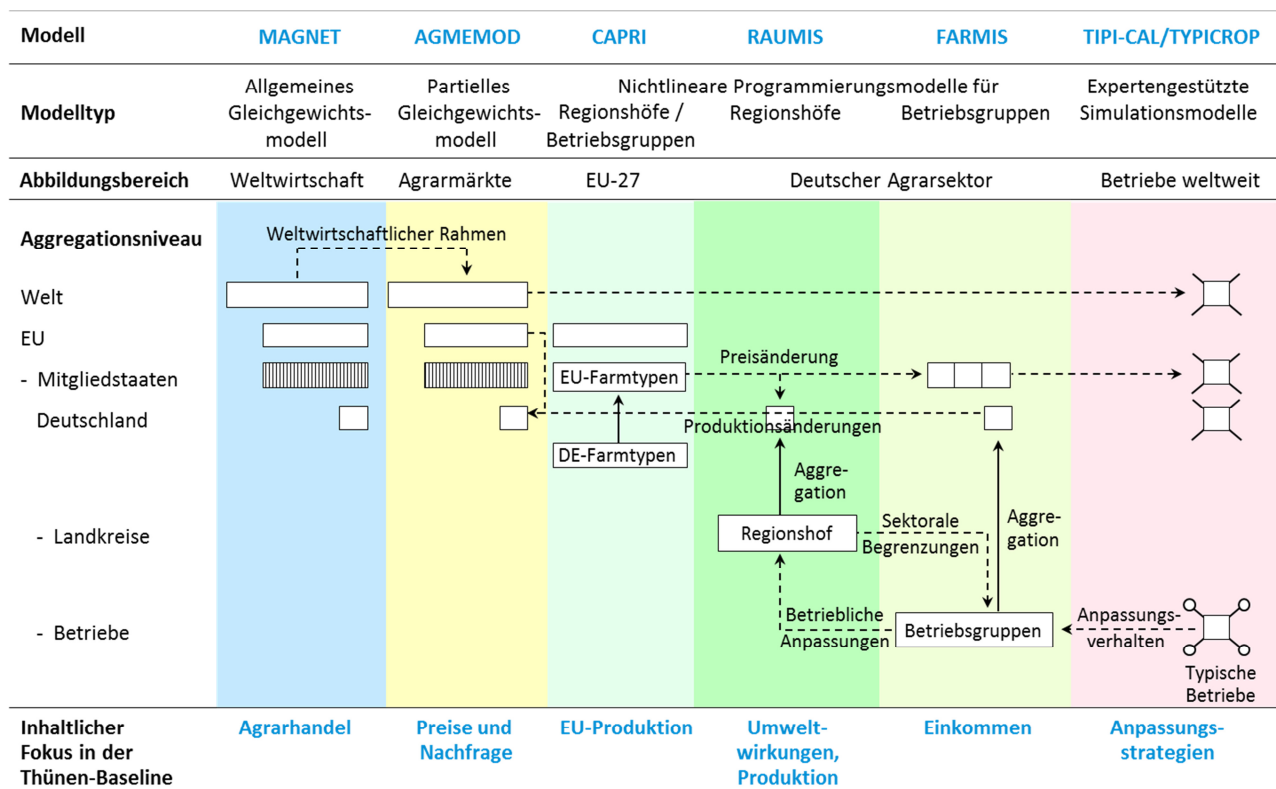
| Modell | MAGNET | AGMEMOD | CAPRI | RAUMIS | FARMIS | TIPI-CAL/TYPICROP |
|---|---|---|---|---|---|---|
| Modelltyp | Allgemeines Gleichgewichtsmodell | Partielles Gleichgewichtsmodell | Nichtlineare Programmierungsmodelle für Regionshöfe / Betriebsgruppen | Regionshöfe | Betriebsgruppen | Expertengestützte Simulationsmodelle |
| Abbildungsbereich | Weltwirtschaft | Agrarmärkte | EU-27 | Deutscher Agrarsektor | | Betriebe weltweit |

Aggregationsniveau

Weltwirtschaftlicher Rahmen

Welt

EU

- Mitgliedstaaten

Deutschland

- Landkreise

- Betriebe

EU-Farmtypen

DE-Farmtypen

Preisänderung

Produktionsänderungen

Aggregation

Regionshof

Sektorale Begrenzungen

Aggregation

Betriebliche Anpassungen

Betriebsgruppen

Anpassungsverhalten

Typische Betriebe

| Inhaltlicher Fokus in der Thünen-Baseline | Agrarhandel | Preise und Nachfrage | EU-Produktion | Umweltwirkungen, Produktion | Einkommen | Anpassungsstrategien |
|---|---|---|---|---|---|---|